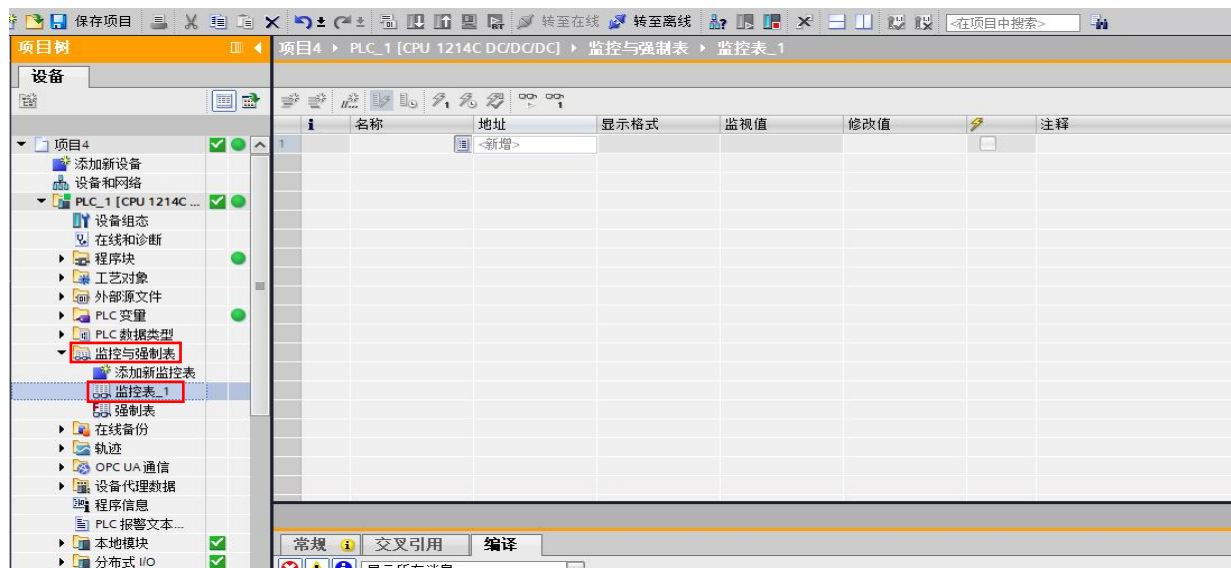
保存项目 转至在线 转至离线 <在项目中搜索>

项目树
设备

项目4 ▸ PLC_1 [CPU 1214C DC/DC/DC] ▸ 监控与强制表 ▸ 监控表_1

| | i | 名称 | 地址 | 显示格式 | 监视值 | 修改值 | | 注释 |
|---|---|---|---|---|---|---|---|---|
| 1 | | | <新增> | | | | | |

项目4
添加新设备
设备和网络
PLC_1 [CPU 1214C ...
设备组态
在线和诊断
程序块
工艺对象
外部源文件
PLC 变量
PLC 数据类型
监控与强制表
添加新监控表
监控表_1
强制表
在线备份
轨迹
OPC UA 通信
设备代理数据
程序信息
PLC 报警文本...
本地模块
分布式 I/O

常规 交叉引用 编译
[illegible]